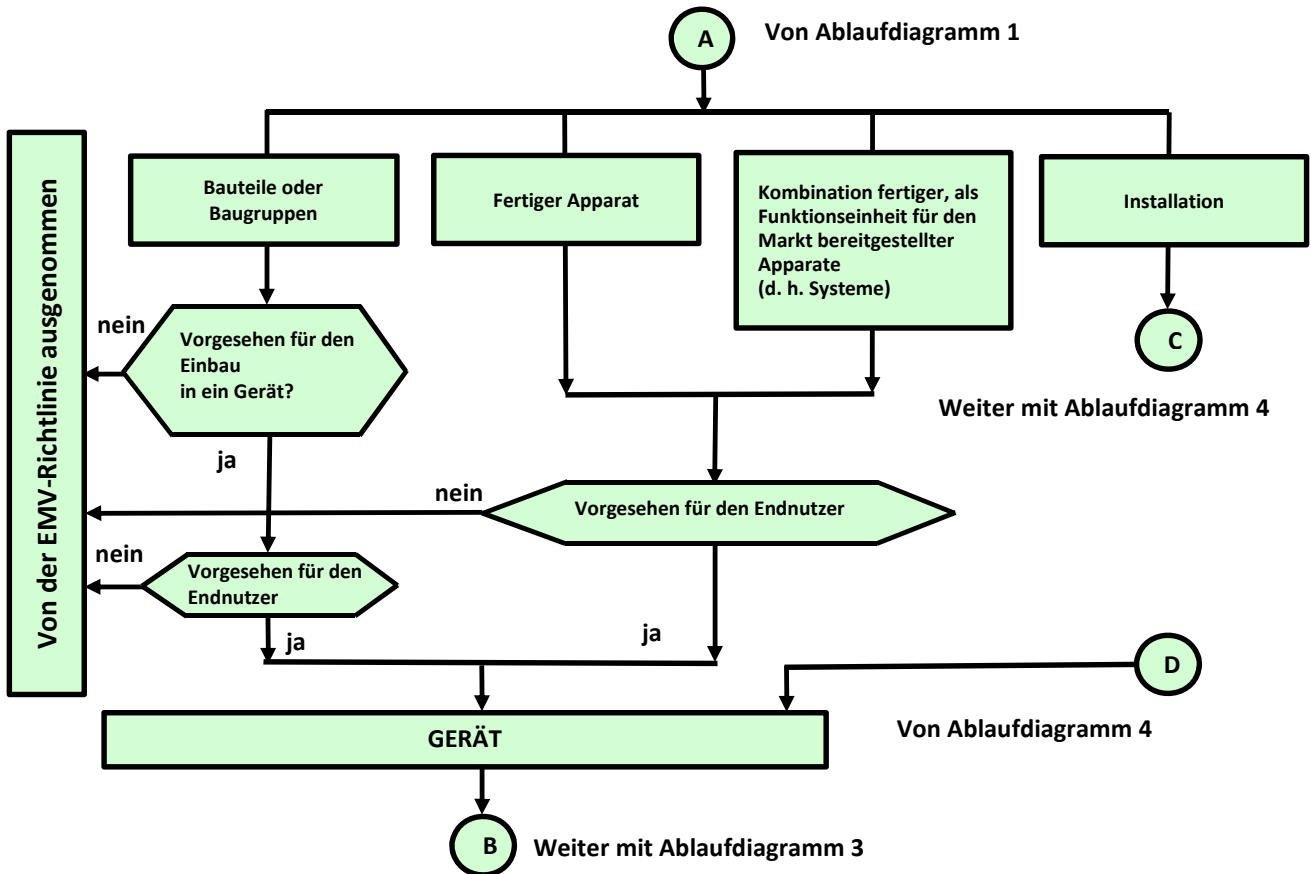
A
Von Ablaufdiagramm 1

Von der EMV-Richtlinie ausgenommen

Bauteile oder Baugruppen

Fertiger Apparat

Kombination fertiger, als Funktionseinheit für den Markt bereitgestellter Apparate (d. h. Systeme)

Installation

nein

Vorgesehen für den Einbau in ein Gerät?

C

Weiter mit Ablaufdiagramm 4

ja

nein

Vorgesehen für den Endnutzer

nein

Vorgesehen für den Endnutzer

ja

ja

D

GERÄT

Von Ablaufdiagramm 4

B
Weiter mit Ablaufdiagramm 3